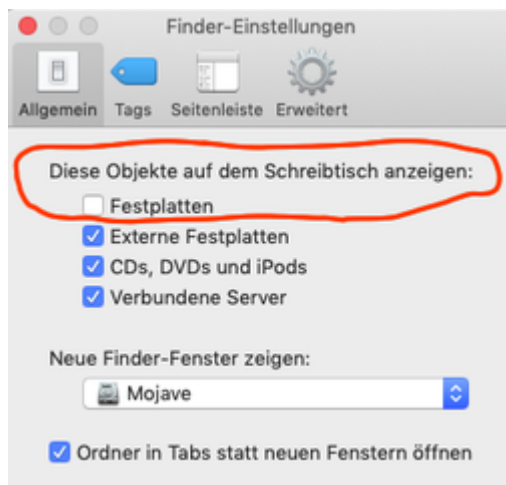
Finder-Einstellungen

Allgemein Tags Seitenleiste Erweitert

Diese Objekte auf dem Schreibtisch anzeigen:

Festplatten

Externe Festplatten

CDs, DVDs und iPods

Verbundene Server

Neue Finder-Fenster zeigen:

Mojave

Ordner in Tabs statt neuen Fenstern öffnen